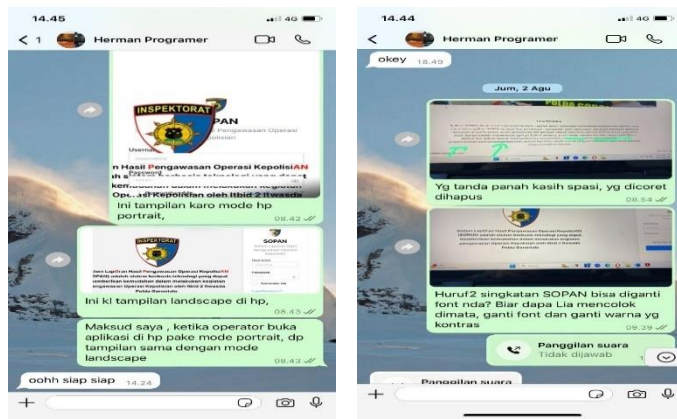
14.45

< 1 Herman Programer

INSPEKTORAT

SOPAN

Password

n Hasil Pengawasan Operasi KepolisiAN

h s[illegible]

kemudahan dalam melakukan kegiatan

Ope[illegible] Kepolisian oleh Itbid 2 Itwasda

Userna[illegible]

Ini tampilan karo mode hp portrait,

08.42

INSPEKTORAT

SOPAN

Jaws LapOran Hasil Pengawasan Operasi KepolisiAN

Username

Password

Ini kl tampilan landscape di hp,

08.43

Maksud saya , ketika operator buka aplikasi di hp pake mode portrait, dp tampilan sama dengan mode landscape

08.43

oohh siap siap 14.24

+

14.44

< Herman Programer

okey 14.49

Jum, 2 Agu

Yg tanda panah kasih spasi, yg dicoret dihapus

08.54

Huruf2 singkatan SOPAN bisa diganti font nda? Biar dapa Lia mencolok dimata, ganti font dan ganti warna yg kontras

09.39

Panggilan suara

Tidak dijawab

Panggilan suara

+